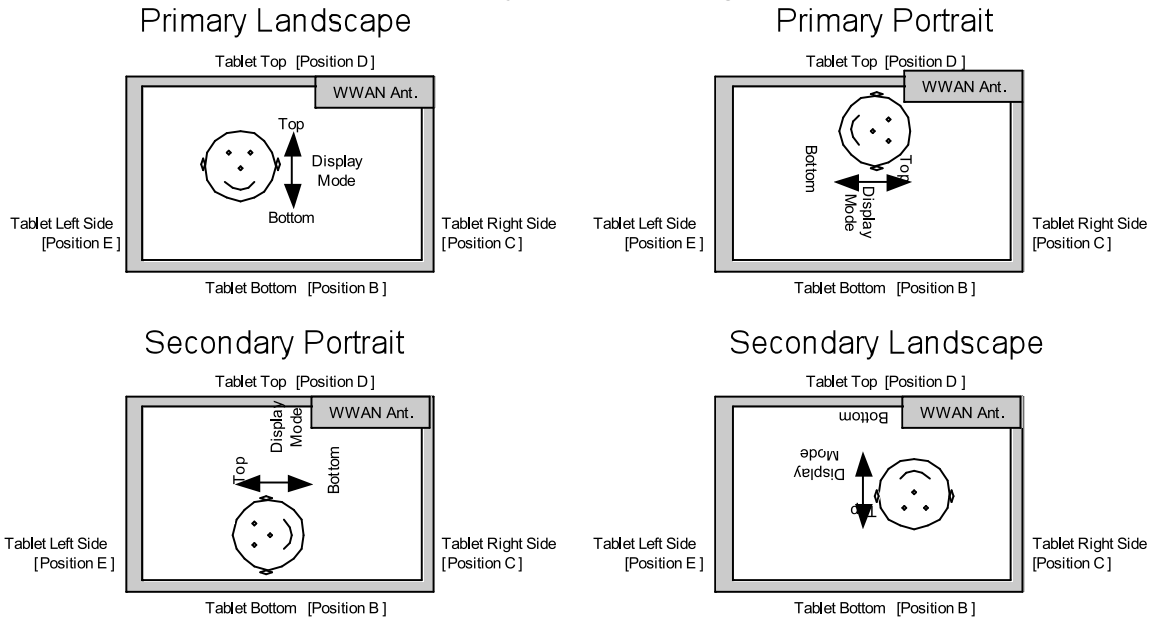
Primary Landscape

Tablet Top [Position D]

WWAN Ant.

Top

Display Mode

Bottom

Tablet Left Side [Position E]

Tablet Right Side [Position C]

Tablet Bottom [Position B]

Primary Portrait

Tablet Top [Position D]

WWAN Ant.

Bottom

Top

Display Mode

Tablet Left Side [Position E]

Tablet Right Side [Position C]

Tablet Bottom [Position B]

Secondary Portrait

Tablet Top [Position D]

WWAN Ant.

Display Mode

Top

Bottom

Tablet Left Side [Position E]

Tablet Right Side [Position C]

Tablet Bottom [Position B]

Secondary Landscape

Tablet Top [Position D]

WWAN Ant.

Bottom

Display Mode

Top

Tablet Left Side [Position E]

Tablet Right Side [Position C]

Tablet Bottom [Position B]